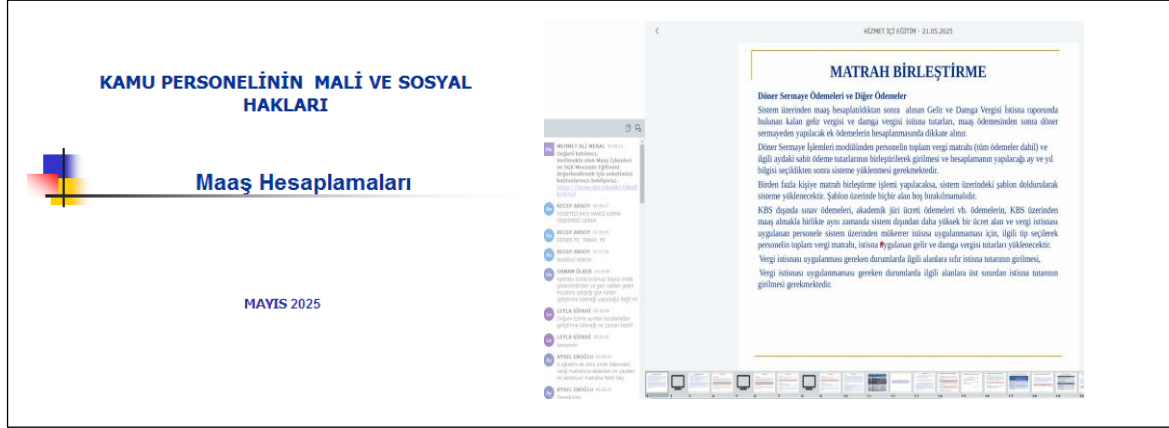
KAMU PERSONELİNİN MALİ VE SOSYAL HAKLARI

Maaş Hesaplamaları

MAYIS 2025

HİZMET İÇİ EĞİTİM - 21.05.2025

MATRAH BİRLEŞTİRME

Döner Sermaye Ödemeleri ve Diğer Ödemeler

Sistem üzerinden maaş hesaplatıldıktan sonra alınan Gelir ve Damga Vergisi İstisna raporunda bulunan kalan gelir vergisi ve damga vergisi istisna tutarları, maaş ödemesinden sonra döner sermayeden yapılacak ek ödemelerin hesaplanmasında dikkate alınır.

Döner Sermaye İşlemleri modülünden personelin toplam vergi matrahı (tüm ödemeler dahil) ve ilgili aydaki sabit ödeme tutarlarının birleştirilerek girilmesi ve hesaplamanın yapılacağı ay ve yıl bilgisi seçildikten sonra sisteme yüklenmesi gerekmektedir.

Birden fazla kişiye matrah birleştirme işlemi yapılacaksa, sistem üzerindeki şablon doldurularak sisteme yüklenecektir. Şablon üzerinde hiçbir alan boş bırakılmamalıdır.

KBS dışında sınav ödemeleri, akademik jüri ücreti ödemeleri vb. ödemelerin, KBS üzerinden maaş almakla birlikte aynı zamanda sistem dışından daha yüksek bir ücret alan ve vergi istisnası uygulanan personele sistem üzerinden mükerrer istisna uygulanmaması için, ilgili tip seçilerek personelin toplam vergi matrahı, istisna uygulanan gelir ve damga vergisi tutarları yüklenecektir.

Vergi istisnası uygulanmaması gereken durumlarda ilgili alanlara sıfır istisna tutarının girilmesi,

Vergi istisnası uygulanmaması gereken durumlarda ilgili alanlara üst sınırdan istisna tutarının girilmesi gerekmektedir.

HİZMET İÇİ MENAL
Değerli katılımcı, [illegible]

RECEP AKSOY
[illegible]

RECEP AKSOY
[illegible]

RECEP AKSOY
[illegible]

OSMAN ÖLGER
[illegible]

LEYLA GÜVANÇ
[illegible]

LEYLA GÜVANÇ
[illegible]

AYSEL EROĞLU
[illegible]

AYSEL EROĞLU
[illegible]